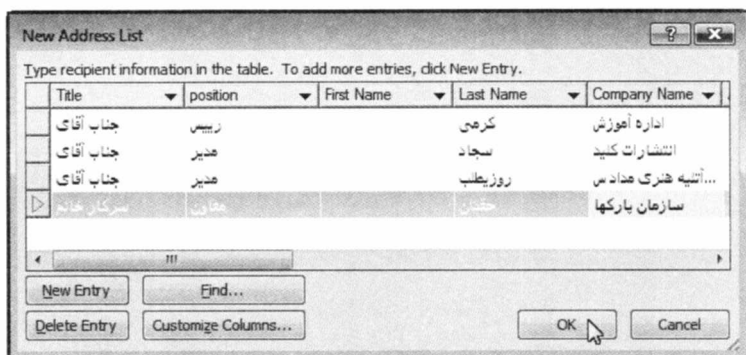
New Address List

Type recipient information in the table. To add more entries, click New Entry.

| | Title | position | First Name | Last Name | Company Name |
|---|---|---|---|---|---|
| | جناب آقای | رییس | | کرمی | اداره آموزش |
| | جناب آقای | مدیر | | سجاد | انتشارات کلید |
| | جناب آقای | مدیر | | روزیطلب | ...آتلیه هنری هداس |
| ▷ | سرکار خانم | معاون | | حقانی | سازمان پارکها |

New Entry

Find...

Delete Entry

Customize Columns...

OK

Cancel